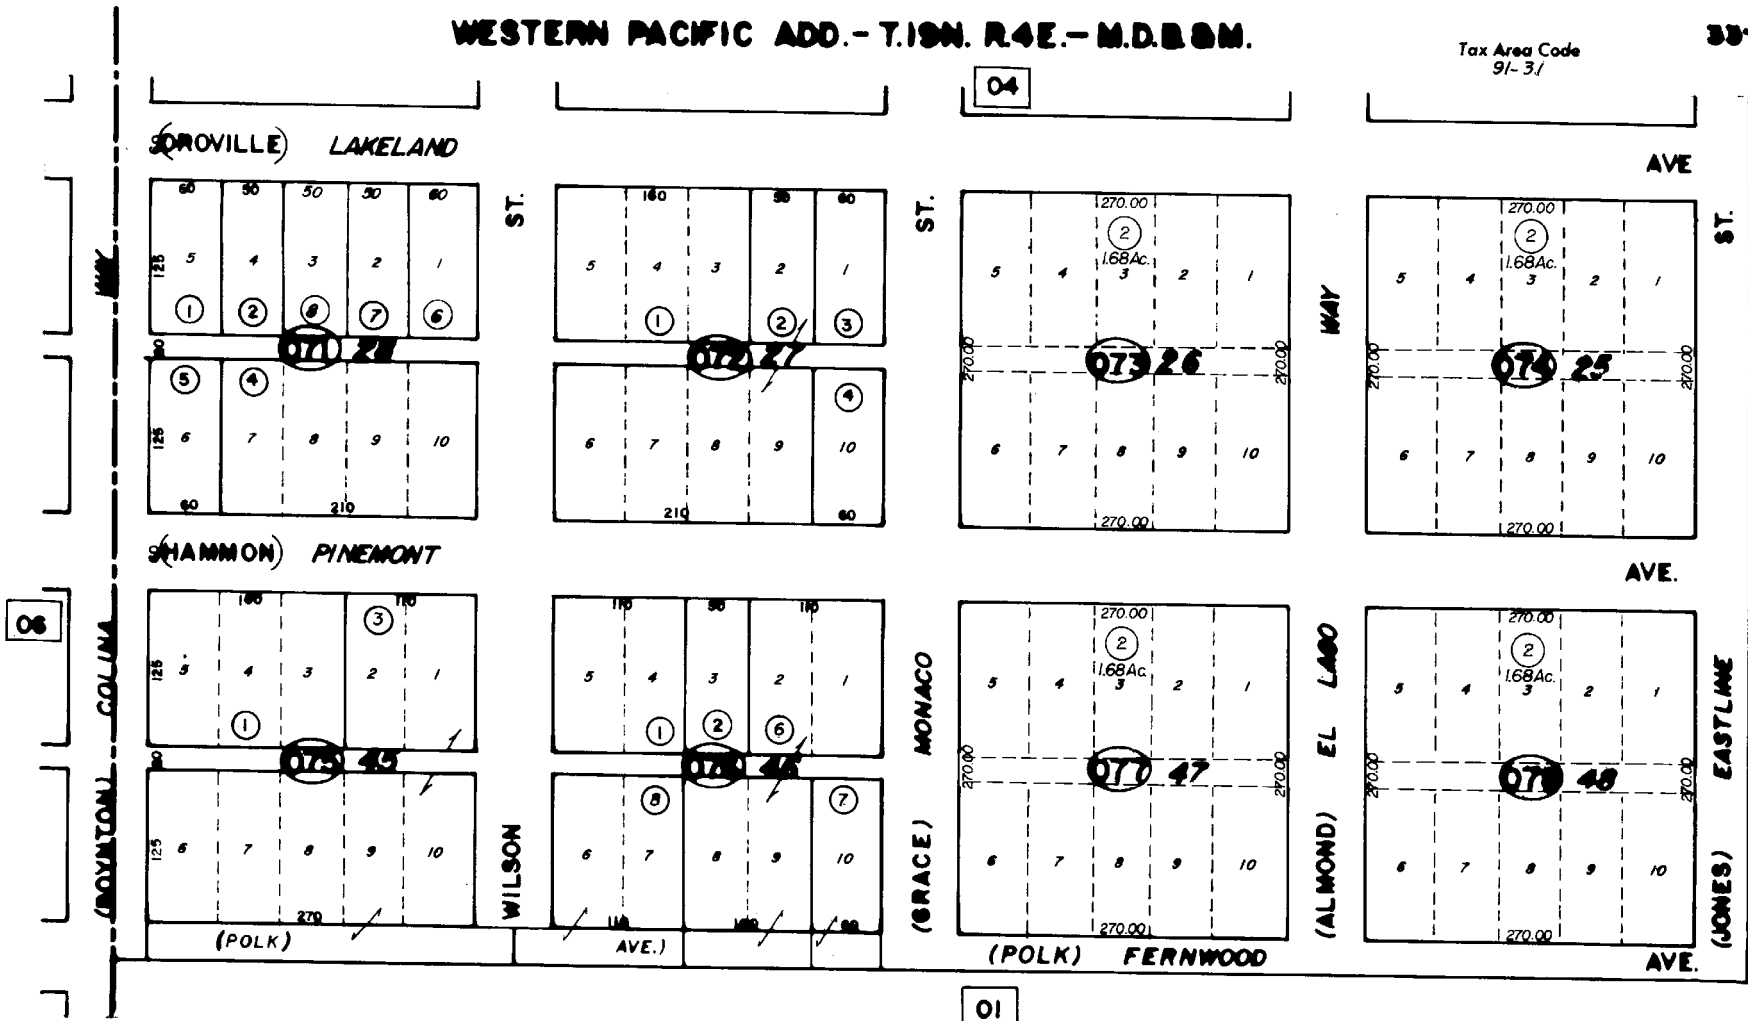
WESTERN PACIFIC ADD.- T.19N. R.4E.- M.D.B.&M.

33

Tax Area Code 91-31

04

(OROVILLE) LAKELAND

AVE

60 50 50 50 60
125 5 4 3 2 1
① ② ⑧ ⑦ ⑥
071 28
⑤ ④
125 6 7 8 9 10
60 210

ST.

160 50 60
5 4 3 2 1
① ② ③
072 27
④
6 7 8 9 10
210 60

ST.

270.00
②
1.68Ac.
5 4 3 2 1
270.00 073 26 270.00
6 7 8 9 10
270.00

WAY

270.00
②
1.68Ac.
5 4 3 2 1
270.00 074 25 270.00
6 7 8 9 10
270.00

ST.

WAY

(HAMMON) PINEMONT

AVE.

06

160 110
③
125 5 4 3 2 1
①
075 45
125 6 7 8 9 10
270

110 50 110
5 4 3 2 1
① ② ⑥
076 46
⑧ ⑦
6 7 8 9 10
110 160 60

270.00
②
1.68Ac.
5 4 3 2 1
270.00 077 47 270.00
6 7 8 9 10
270.00

270.00
②
1.68Ac.
5 4 3 2 1
270.00 078 48 270.00
6 7 8 9 10
270.00

COLINA

(BOYNTON)

WILSON

MONACO

(GRACE)

EL LAGO

(ALMOND)

EASTLINE

(JONES)

(POLK) AVE.)

(POLK) FERNWOOD AVE.

01